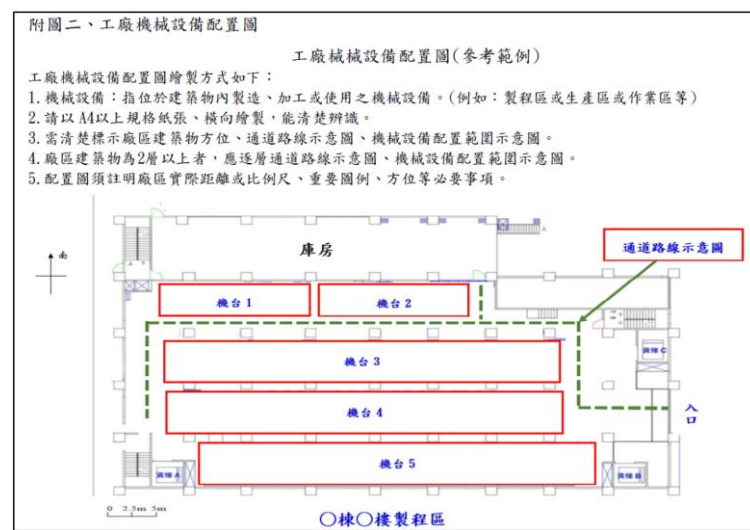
附圖二、工廠機械設備配置圖

工廠械械設備配置圖(參考範例)

工廠機械設備配置圖繪製方式如下：
1.機械設備：指位於建築物內製造、加工或使用之機械設備。(例如：製程區或生產區或作業區等)
2.請以A4以上規格紙張、橫向繪製，能清楚辨識。
3.需清楚標示廠區建築物方位、通道路線示意圖、機械設備配置範圍示意圖。
4.廠區建築物為2層以上者，應逐層通道路線示意圖、機械設備配置範圍示意圖。
5.配置圖須註明廠區實際距離或比例尺、重要圖例、方位等必要事項。

南

庫房

通道路線示意圖

機台 1

機台 2

樓梯 C

機台 3

機台 4

入口

樓梯 A

機台 5

樓梯 B

0 2.5m 5m

○棟○樓製程區